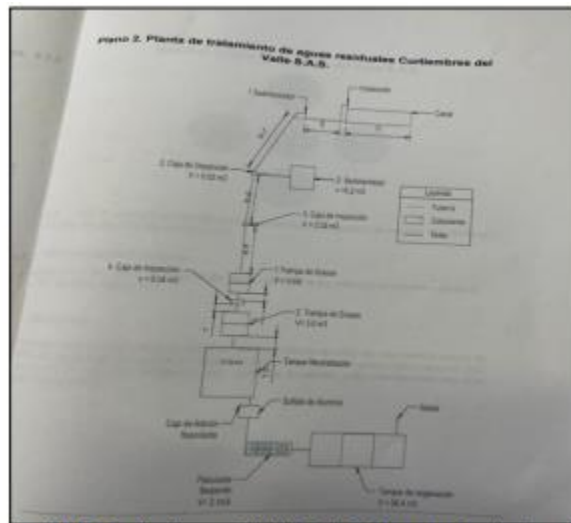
Plano 2. Planta de tratamiento de aguas residuales Curtiembres del Valle S.A.S.

1. Sedimentador

Canal

2. Caja de inspección V: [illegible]

3. Sedimentador V: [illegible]

Leyenda

Tubería

Estructuras

Redes

5. Caja de inspección V: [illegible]

4. Caja de inspección V: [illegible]

7. Trampa de Grasas V: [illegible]

6. Trampa de Grasas V: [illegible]

Tanque Neutralizador

Sulfato de aluminio

Caja de Adición Reactivos

Floculador Serpentín V: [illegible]

Redes

Tanque de Aireación V: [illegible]